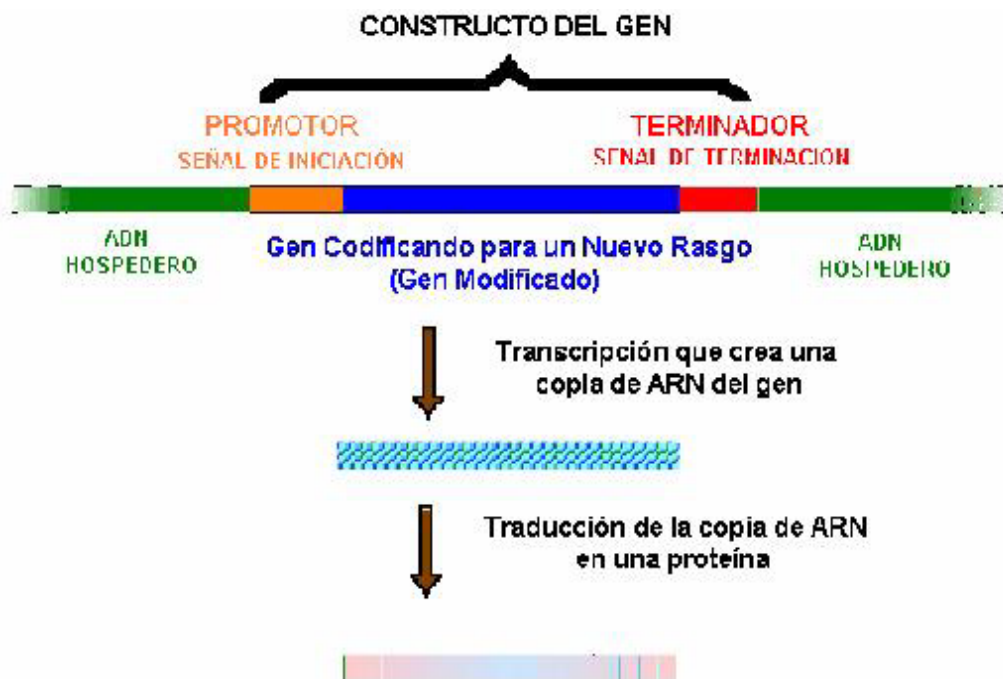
CONSTRUCTO DEL GEN

PROMOTOR
SEÑAL DE INICIACIÓN

TERMINADOR
SEÑAL DE TERMINACION

ADN
HOSPEDERO

Gen Codificando para un Nuevo Rasgo
(Gen Modificado)

ADN
HOSPEDERO

Transcripción que crea una copia de ARN del gen

Traducción de la copia de ARN en una proteína